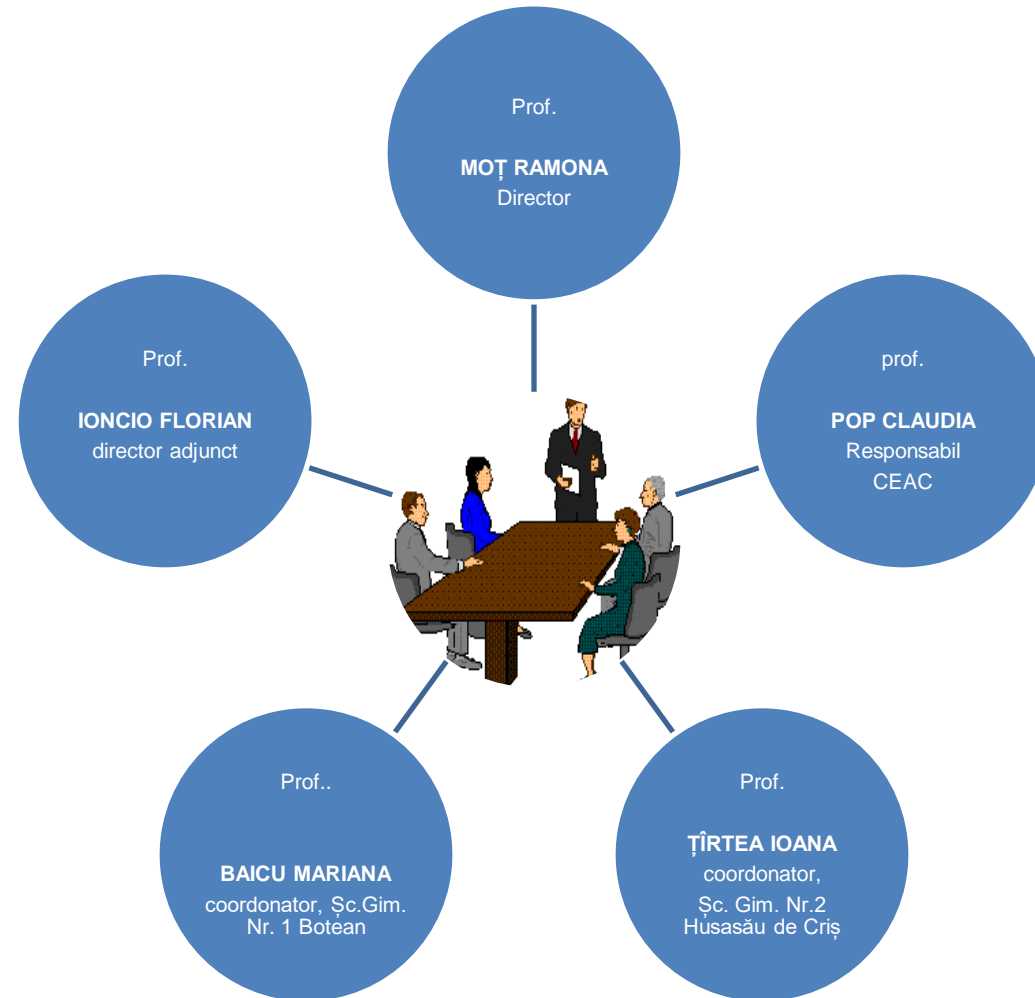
Prof.

MOȚ RAMONA
Director

Prof.

IONCIO FLORIAN
director adjunct

prof.

POP CLAUDIA
Responsabil
CEAC

Prof..

BAICU MARIANA
coordonator, Șc.Gim. Nr. 1 Botean

Prof.

ȚÎRTEA IOANA
coordonator,
Șc. Gim. Nr.2 Husasău de Criș